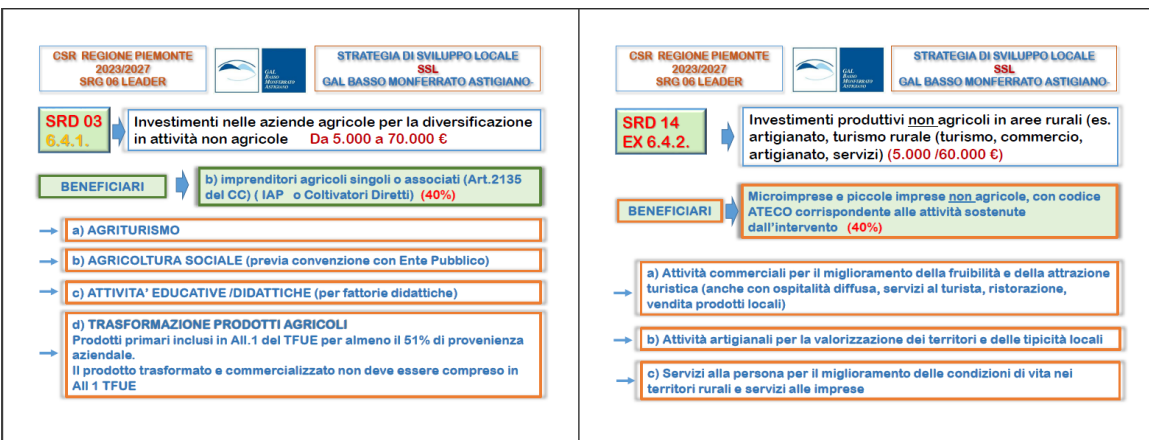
CSR REGIONE PIEMONTE
2023/2027
SRG 06 LEADER

GAL BASSO MONFERRATO ASTIGIANO

STRATEGIA DI SVILUPPO LOCALE
SSL
GAL BASSO MONFERRATO ASTIGIANO

SRD 03
6.4.1.

Investimenti nelle aziende agricole per la diversificazione in attività non agricole Da 5.000 a 70.000 €

BENEFICIARI

b) imprenditori agricoli singoli o associati (Art.2135 del CC) ( IAP o Coltivatori Diretti) (40%)

a) AGRITURISMO

b) AGRICOLTURA SOCIALE (previa convenzione con Ente Pubblico)

c) ATTIVITA' EDUCATIVE /DIDATTICHE (per fattorie didattiche)

d) TRASFORMAZIONE PRODOTTI AGRICOLI
Prodotti primari inclusi in All.1 del TFUE per almeno il 51% di provenienza aziendale.
Il prodotto trasformato e commercializzato non deve essere compreso in All 1 TFUE

CSR REGIONE PIEMONTE
2023/2027
SRG 06 LEADER

GAL BASSO MONFERRATO ASTIGIANO

STRATEGIA DI SVILUPPO LOCALE
SSL
GAL BASSO MONFERRATO ASTIGIANO

SRD 14
EX 6.4.2.

Investimenti produttivi non agricoli in aree rurali (es. artigianato, turismo rurale (turismo, commercio, artigianato, servizi) (5.000 /60.000 €)

BENEFICIARI

Microimprese e piccole imprese non agricole, con codice ATECO corrispondente alle attività sostenute dall'intervento (40%)

a) Attività commerciali per il miglioramento della fruibilità e della attrazione turistica (anche con ospitalità diffusa, servizi al turista, ristorazione, vendita prodotti locali)

b) Attività artigianali per la valorizzazione dei territori e delle tipicità locali

c) Servizi alla persona per il miglioramento delle condizioni di vita nei territori rurali e servizi alle imprese